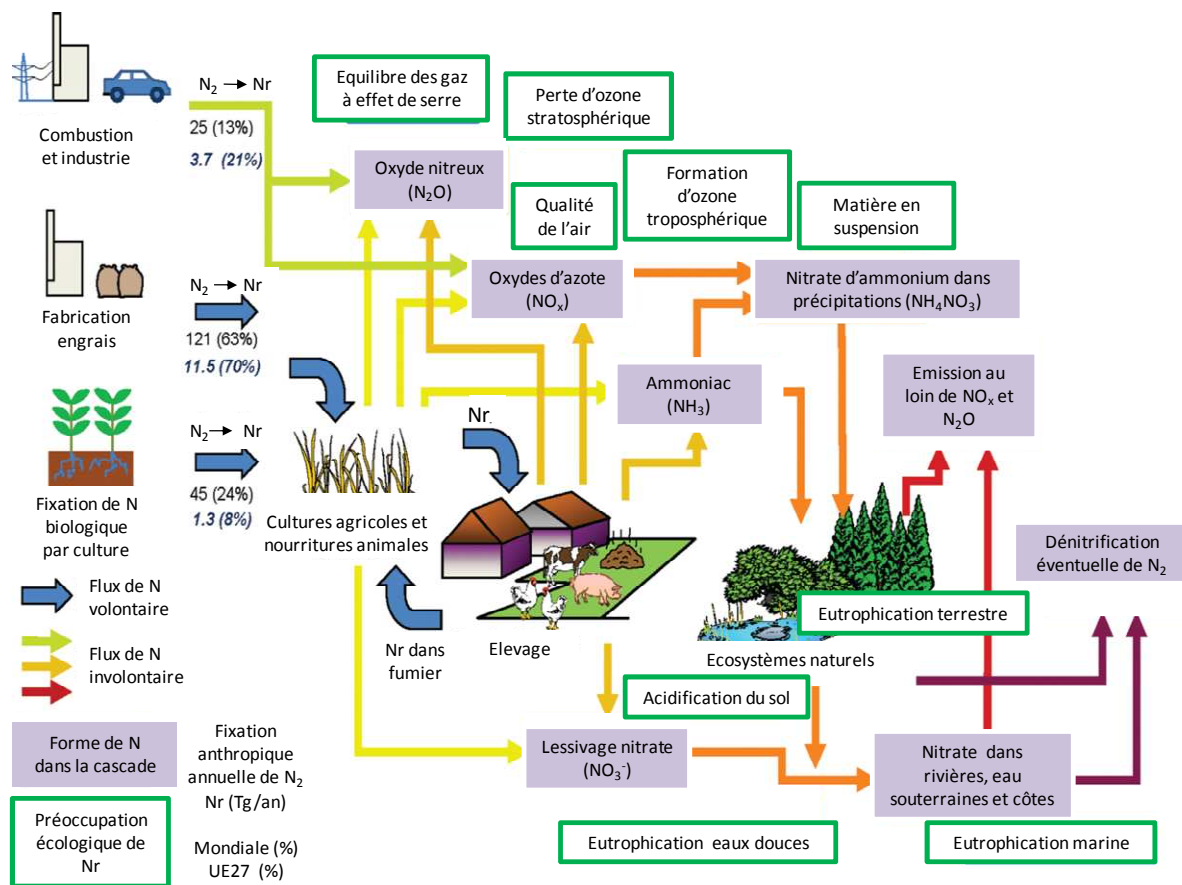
Combustion et industrie

$N_2 \rightarrow Nr$
25 (13%)
3.7 (21%)

Equilibre des gaz à effet de serre

Perte d'ozone stratosphérique

Oxyde nitreux ($N_2O$)

Qualité de l'air

Formation d'ozone troposphérique

Matière en suspension

Fabrication engrais

$N_2 \rightarrow Nr$
121 (63%)
11.5 (70%)

Oxydes d'azote ($NO_x$)

Nitrate d'ammonium dans précipitations ($NH_4NO_3$)

Ammoniac ($NH_3$)

Emission au loin de $NO_x$ et $N_2O$

Fixation de N biologique par culture

$N_2 \rightarrow Nr$
45 (24%)
1.3 (8%)

Nr

Cultures agricoles et nourritures animales

Dénitrification éventuelle de $N_2$

Flux de N volontaire

Flux de N involontaire

Eutrophication terrestre

Nr dans fumier

Elevage

Ecosystèmes naturels

Acidification du sol

Forme de N dans la cascade

Fixation anthropique annuelle de $N_2$ Nr (Tg/an)

Lessivage nitrate ($NO_3^-$)

Nitrate dans rivières, eau souterraines et côtes

Préoccupation écologique de Nr

Mondiale (%)
UE27 (%)

Eutrophication eaux douces

Eutrophication marine